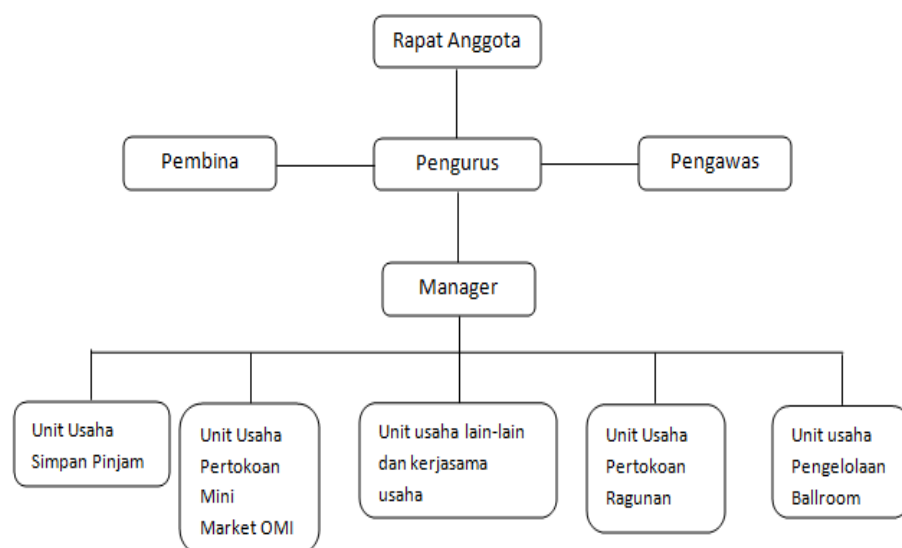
Rapat Anggota

Pembina

Pengurus

Pengawas

Manager

Unit Usaha Simpan Pinjam

Unit Usaha Pertokoan Mini Market OMI

Unit usaha lain-lain dan kerjasama usaha

Unit Usaha Pertokoan Ragunan

Unit usaha Pengelolaan Ballroom